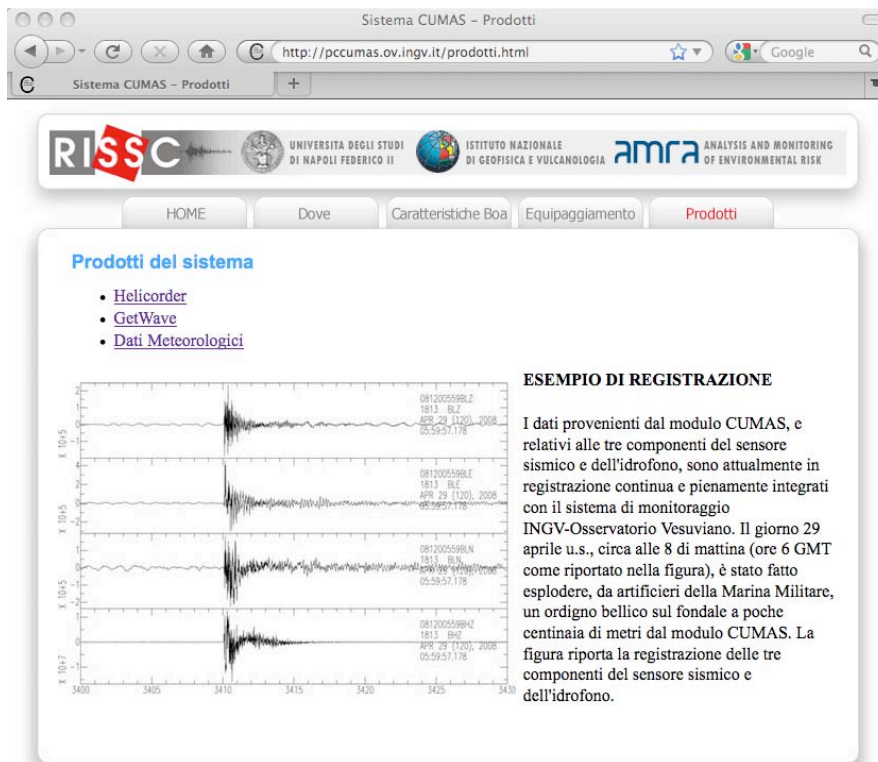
Sistema CUMAS - Prodotti

http://pccumas.ov.ingv.it/prodotti.html

Google

Sistema CUMAS - Prodotti

RISSC

UNIVERSITA DEGLI STUDI DI NAPOLI FEDERICO II

ISTITUTO NAZIONALE DI GEOFISICA E VULCANOLOGIA

amra ANALYSIS AND MONITORING OF ENVIRONMENTAL RISK

HOME | Dove | Caratteristiche Boa | Equipaggiamento | Prodotti

Prodotti del sistema

- Helicorder
- GetWave
- Dati Meteorologici

081200559BLZ 1813 BLZ APR 29 (120), 2008 05:59:57.178

081200559BLE 1813 BLE APR 29 (120), 2008 05:59:57.178

081200559BLN 1813 BLN APR 29 (120), 2008 05:59:57.178

081200559BHZ 1813 BHZ APR 29 (120), 2008 05:59:57.178

X 10+5

X 10+5

X 10+5

X 10+7

3400 3405 3410 3415 3420 3425 3430

ESEMPIO DI REGISTRAZIONE

I dati provenienti dal modulo CUMAS, e relativi alle tre componenti del sensore sismico e dell'idrofono, sono attualmente in registrazione continua e pienamente integrati con il sistema di monitoraggio INGV-Osservatorio Vesuviano. Il giorno 29 aprile u.s., circa alle 8 di mattina (ore 6 GMT come riportato nella figura), è stato fatto esplodere, da artificieri della Marina Militare, un ordigno bellico sul fondale a poche centinaia di metri dal modulo CUMAS. La figura riporta la registrazione delle tre componenti del sensore sismico e dell'idrofono.